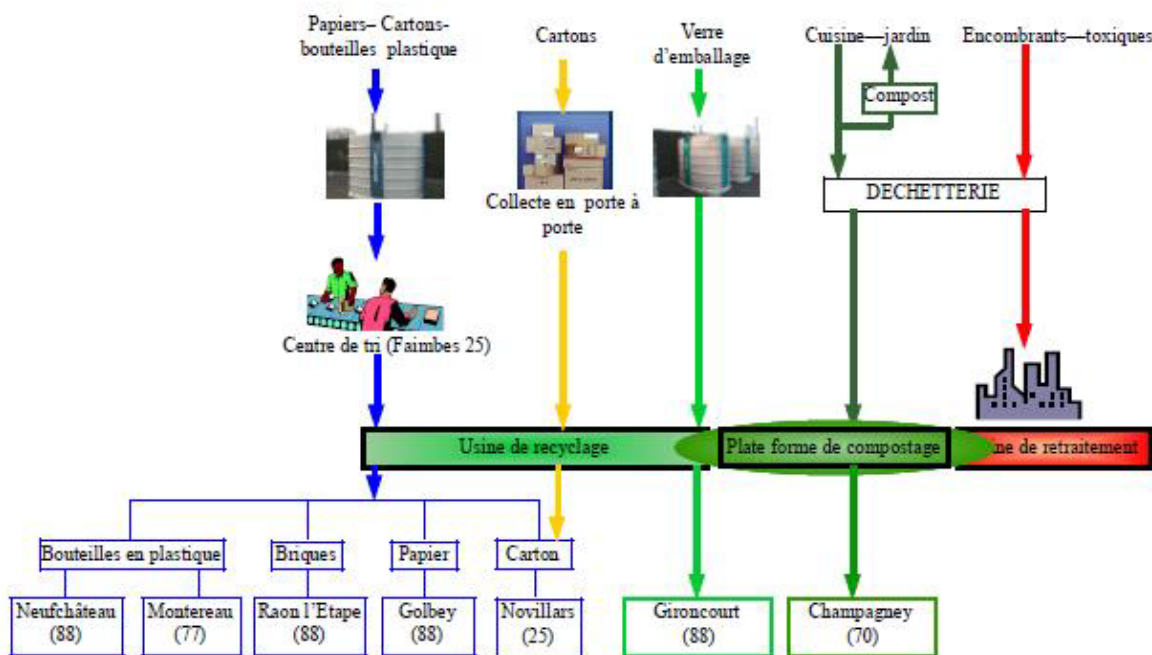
Papiers– Cartons-bouteilles plastique

Cartons

Verre d'emballage

Cuisine—jardin

Encombrants—toxiques

Compost

Collecte en porte à porte

DECHETTERIE

Centre de tri (Faimbes 25)

Usine de recyclage

Plate forme de compostage

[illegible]ne de retraitement

Bouteilles en plastique

Briques

Papier

Carton

Neufchâteau (88)

Montereau (77)

Raon l'Etape (88)

Golbey (88)

Novillars (25)

Gironcourt (88)

Champagney (70)